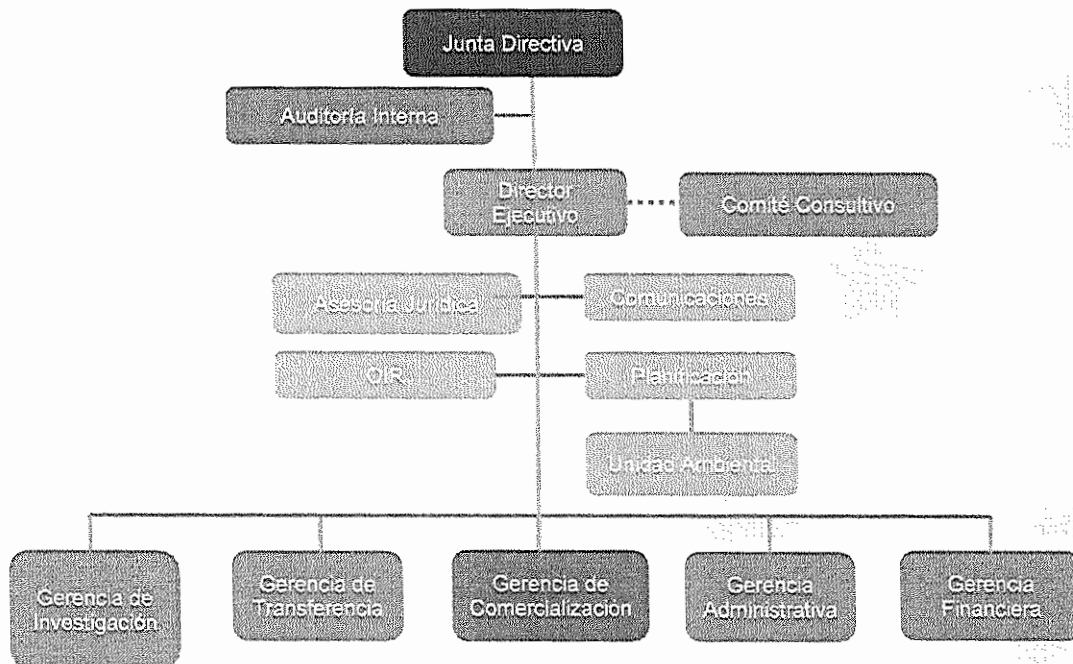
Junta Directiva

Auditoria Interna

Director Ejecutivo

Comité Consultivo

Asesoría Jurídica

Comunicaciones

OIR

Planificación

Unidad Ambiental

Gerencia de Investigación

Gerencia de Transferencia

Gerencia de Comercialización

Gerencia Administrativa

Gerencia Financiera